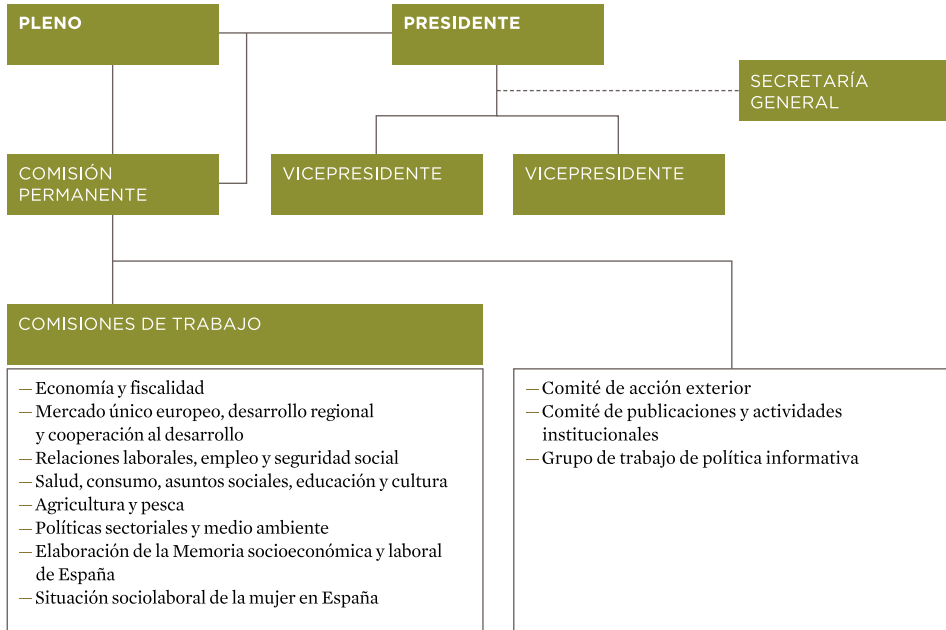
PLENO

PRESIDENTE

SECRETARÍA GENERAL

COMISIÓN PERMANENTE

VICEPRESIDENTE

VICEPRESIDENTE

COMISIONES DE TRABAJO

— Economía y fiscalidad
— Mercado único europeo, desarrollo regional y cooperación al desarrollo
— Relaciones laborales, empleo y seguridad social
— Salud, consumo, asuntos sociales, educación y cultura
— Agricultura y pesca
— Políticas sectoriales y medio ambiente
— Elaboración de la Memoria socioeconómica y laboral de España
— Situación sociolaboral de la mujer en España

— Comité de acción exterior
— Comité de publicaciones y actividades institucionales
— Grupo de trabajo de política informativa